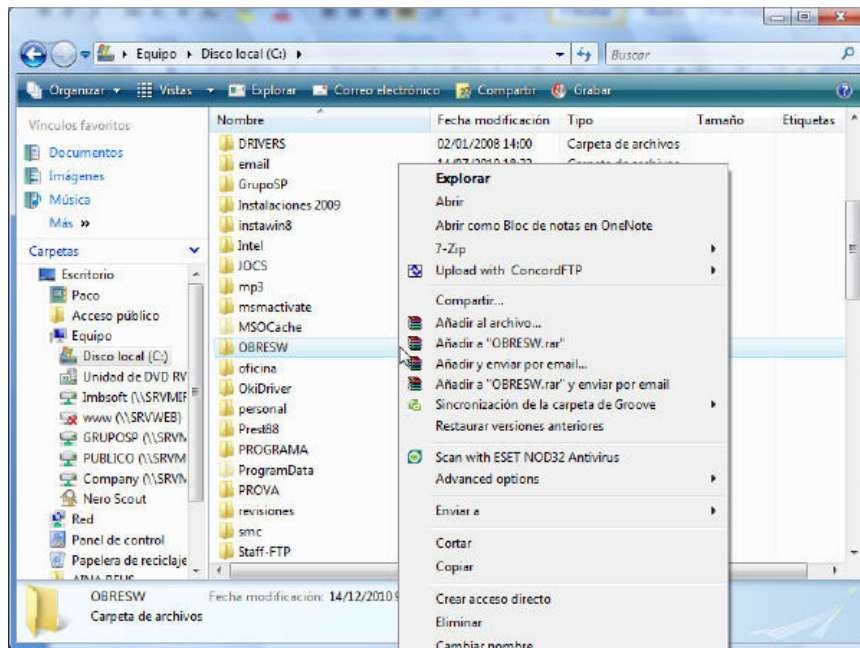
Equipo ▸ Disco local (C:) ▸

Buscar

Organizar ▾ Vistas ▾ Explorar Correo electrónico Compartir Grabar

Vínculos favoritos

Documentos

Imágenes

Música

Más »

Carpetas

Escritorio

Paco

Acceso público

Equipo

Disco local (C:)

Unidad de DVD RV

Imbsoft (\\SRVMIF

www (\\SRVWEB)

GRUPOSP (\\SRVM

PUBLICO (\\SRVM

Company (\\SRVM

Nero Scout

Red

Panel de control

Papelera de reciclaje

| Nombre | Fecha modificación | Tipo | Tamaño | Etiquetas |
|---|---|---|---|---|
| DRIVERS | 02/01/2008 14:00 | Carpeta de archivos | | |
| email | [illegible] | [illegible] | | |
| GrupoSP | | | | |
| Instalaciones 2009 | | | | |
| instawin8 | | | | |
| Intel | | | | |
| JOCS | | | | |
| mp3 | | | | |
| msmactivate | | | | |
| MSOCache | | | | |
| OBRESW | | | | |
| oficina | | | | |
| OkiDriver | | | | |
| personal | | | | |
| Prest88 | | | | |
| PROGRAMA | | | | |
| ProgramData | | | | |
| PROVA | | | | |
| revisiones | | | | |
| smc | | | | |
| Staff-FTP | | | | |

Explorar

Abrir

Abrir como Bloc de notas en OneNote

7-Zip

Upload with ConcordFTP

Compartir...

Añadir al archivo...

Añadir a "OBRESW.rar"

Añadir y enviar por email...

Añadir a "OBRESW.rar" y enviar por email

Sincronización de la carpeta de Groove

Restaurar versiones anteriores

Scan with ESET NOD32 Antivirus

Advanced options

Enviar a

Cortar

Copiar

Crear acceso directo

Eliminar

Cambiar nombre

OBRESW Fecha modificación: 14/12/2010 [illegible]

Carpeta de archivos